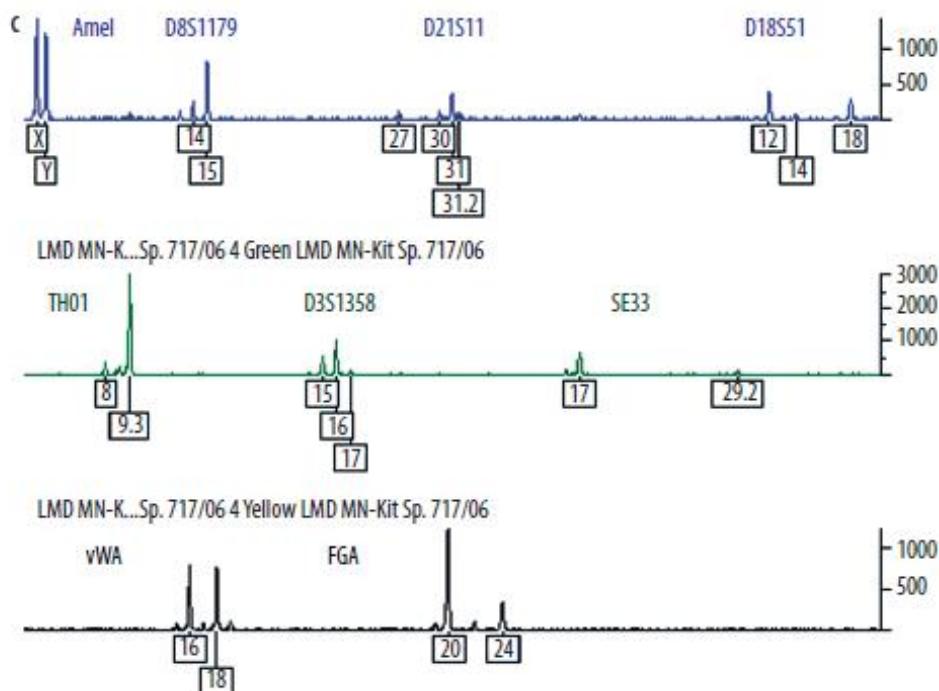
c
Amel D8S1179 D21S11 D18S51
1000
500
X
Y
14
15
27
30
31
31.2
12
14
18

LMD MN-K...Sp. 717/06 4 Green LMD MN-Kit Sp. 717/06

TH01 D3S1358 SE33
3000
2000
1000
8
9.3
15
16
17
17
29.2

LMD MN-K...Sp. 717/06 4 Yellow LMD MN-Kit Sp. 717/06

vWA FGA
1000
500
16
18
20
24